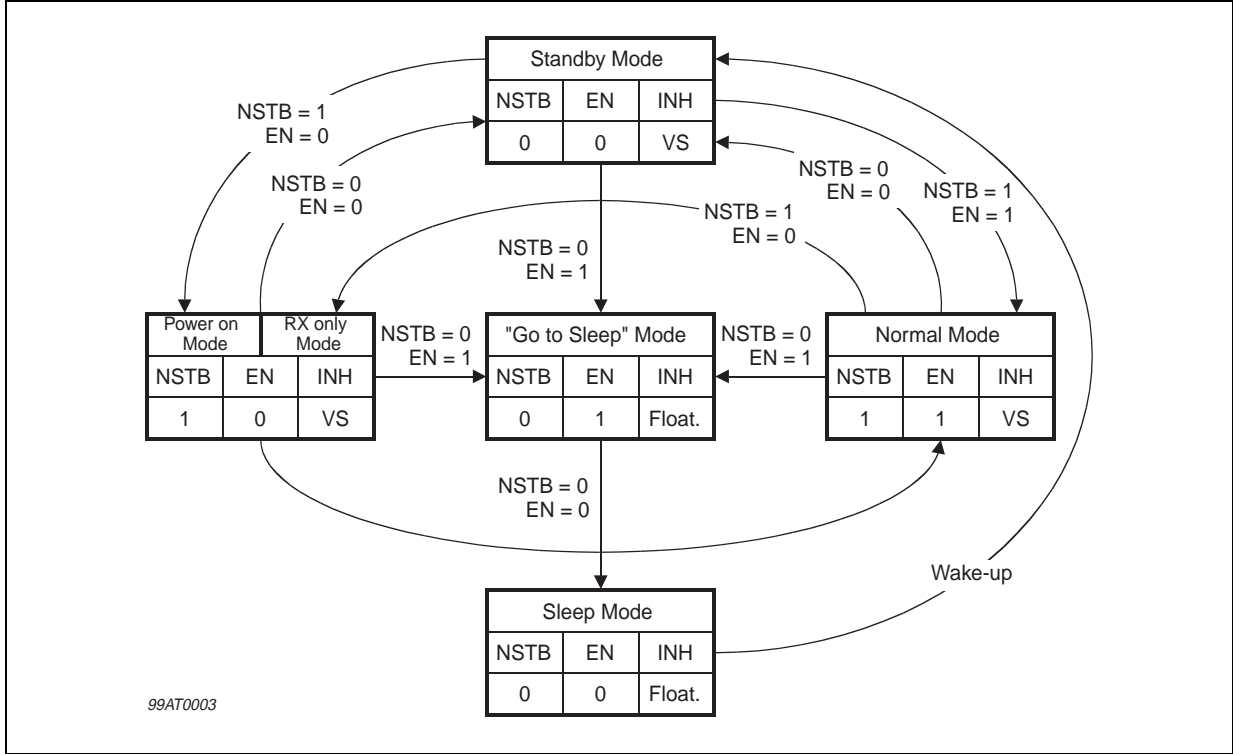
Standby Mode

| NSTB | EN | INH |
|---|---|---|
| 0 | 0 | VS |

NSTB = 1
EN = 0

NSTB = 0
EN = 0

NSTB = 0
EN = 0

NSTB = 1
EN = 1

NSTB = 1
EN = 0

NSTB = 0
EN = 1

Power on Mode | RX only Mode

| NSTB | EN | INH |
|---|---|---|
| 1 | 0 | VS |

NSTB = 0
EN = 1

"Go to Sleep" Mode

| NSTB | EN | INH |
|---|---|---|
| 0 | 1 | Float. |

NSTB = 0
EN = 1

Normal Mode

| NSTB | EN | INH |
|---|---|---|
| 1 | 1 | VS |

NSTB = 0
EN = 0

Wake-up

Sleep Mode

| NSTB | EN | INH |
|---|---|---|
| 0 | 0 | Float. |

99AT0003